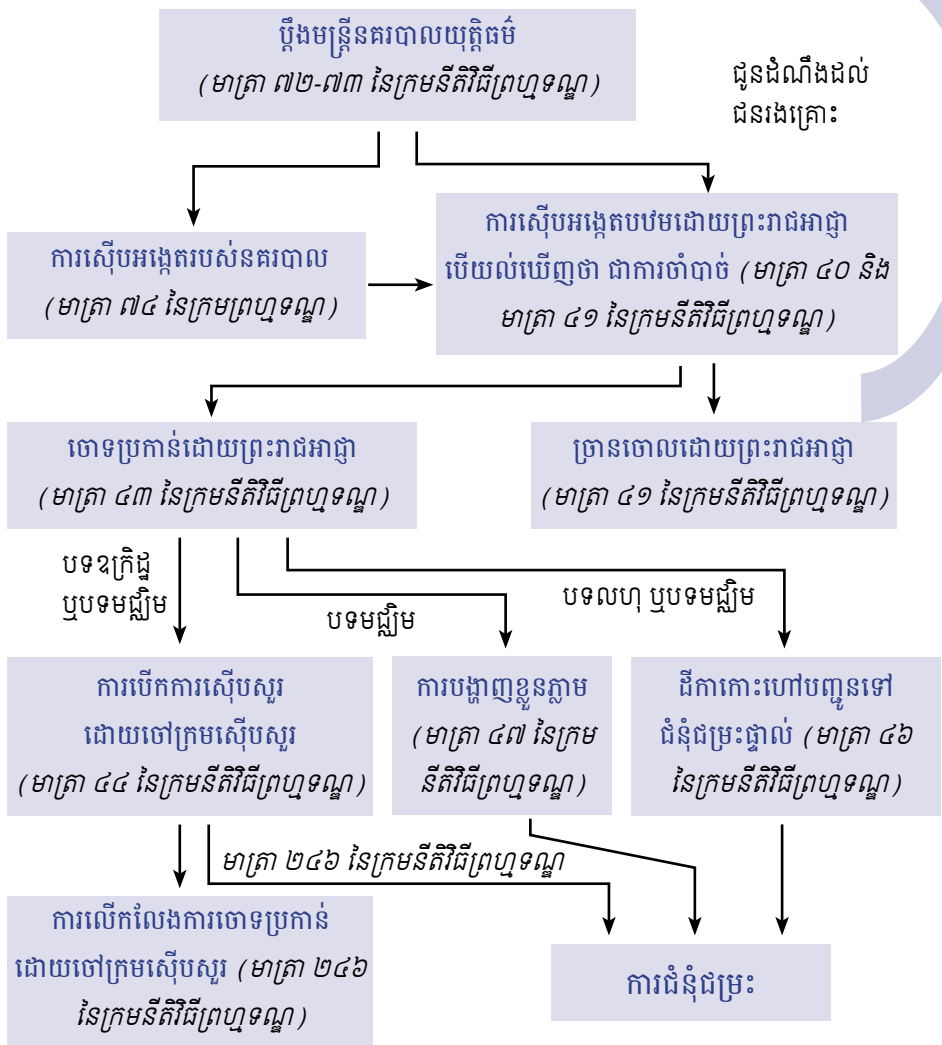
ប្តឹងមន្ត្រីនគរបាលយុត្តិធម៌
(មាត្រា ៧២-៧៣ នៃក្រមនីតិវិធីព្រហ្មទណ្ឌ)

ជូនដំណឹងដល់ជនរងគ្រោះ

ការស៊ើបអង្កេតរបស់នគរបាល
(មាត្រា ៧៤ នៃក្រមព្រហ្មទណ្ឌ)

ការស៊ើបអង្កេតបឋមដោយព្រះរាជអាជ្ញា បើយល់ឃើញថា ជាការចាំបាច់ (មាត្រា ៤០ និង មាត្រា ៤១ នៃក្រមនីតិវិធីព្រហ្មទណ្ឌ)

ចោទប្រកាន់ដោយព្រះរាជអាជ្ញា
(មាត្រា ៤៣ នៃក្រមនីតិវិធីព្រហ្មទណ្ឌ)

ច្រានចោលដោយព្រះរាជអាជ្ញា
(មាត្រា ៤១ នៃក្រមនីតិវិធីព្រហ្មទណ្ឌ)

បទឧក្រិដ្ឋ ឬបទមជ្ឈិម

បទមជ្ឈិម

បទលហុ ឬបទមជ្ឈិម

ការបើកការស៊ើបសួរ ដោយចៅក្រមស៊ើបសួរ
(មាត្រា ៤៤ នៃក្រមនីតិវិធីព្រហ្មទណ្ឌ)

ការបង្ហាញខ្លួនភ្លាម
(មាត្រា ៤៧ នៃក្រមនីតិវិធីព្រហ្មទណ្ឌ)

ដីកាកោះហៅបញ្ជូនទៅជំនុំជម្រះផ្ទាល់ (មាត្រា ៤៦ នៃក្រមនីតិវិធីព្រហ្មទណ្ឌ)

មាត្រា ២៤៦ នៃក្រមនីតិវិធីព្រហ្មទណ្ឌ

ការលើកលែងការចោទប្រកាន់ ដោយចៅក្រមស៊ើបសួរ (មាត្រា ២៤៦ នៃក្រមនីតិវិធីព្រហ្មទណ្ឌ)

ការជំនុំជម្រះ